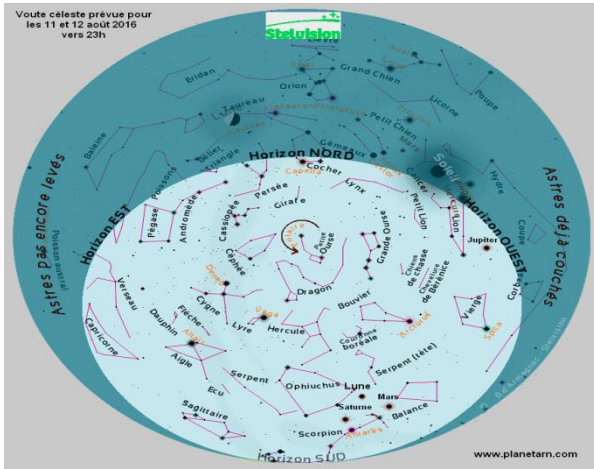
Voute céleste prévue pour
les 11 et 12 août 2016
vers 23h

Statvision

Eridan
Grand Chien
Orion
Licorne
Poupe
Taureau
Petit Chien
Baleine
Bélier
Triangle
Gémeaux
Horizon NORD
Cocher
Capella
Lynx
Soleil
Hydre
Astres pas encore levés
Astres déjà couchés
Poissons
Persée
Girafe
Petit Lion
Pégase
Andromède
Cassiopée
Horizon EST
Horizon OUEST
Coupe
Jupiter
Petite Ourse
Grande Ourse
Chiens de Chasse
Chevelure de Bérénice
Céphée
Deneb
Corbeau
Verseau
Dragon
Bouvier
Vierge
Cygne
Dauphin
Flèche
Lyre
Véga
Hercule
Couronne boréale
Arcturus
Spica
Capricorne
Altair
Aigle
Serpent
Serpent (tête)
Ecu
Ophiuchus
Lune
Sagittaire
Saturne
Mars
Balance
Scorpion
Antarès
Horizon SUD
www.planetarn.com